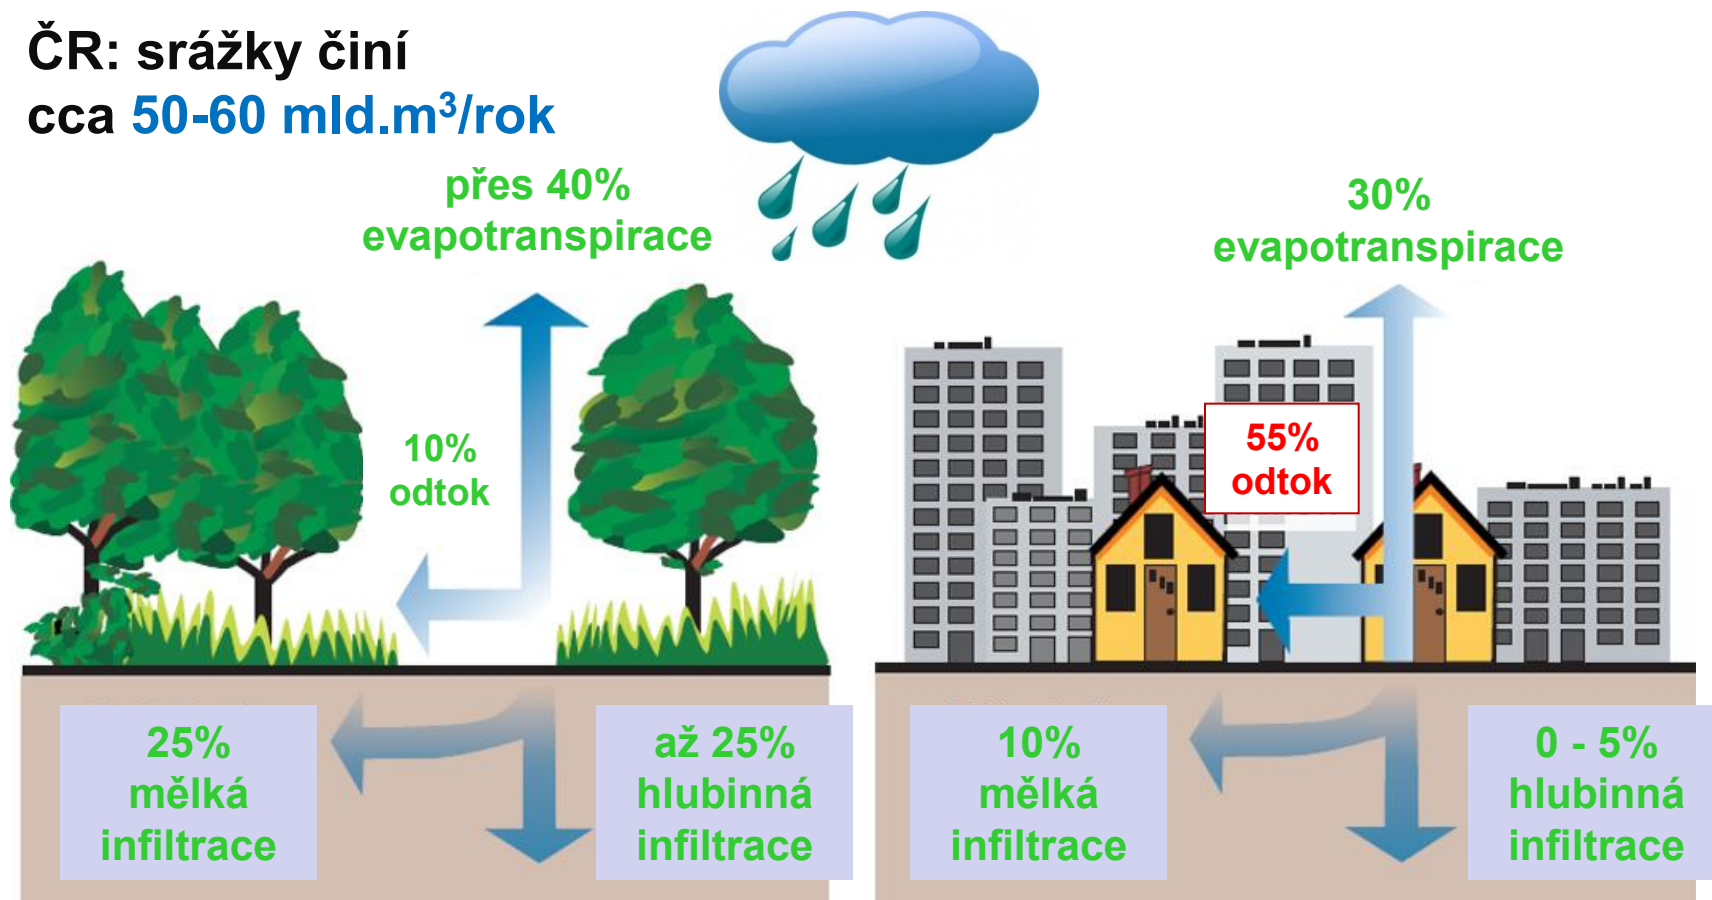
ČR: srážky činí
cca 50-60 mld.m$^3$/rok

přes 40%
evapotranspirace

30%
evapotranspirace

10%
odtok

55%
odtok

25%
mělká
infiltrace

až 25%
hlubinná
infiltrace

10%
mělká
infiltrace

0 - 5%
hlubinná
infiltrace